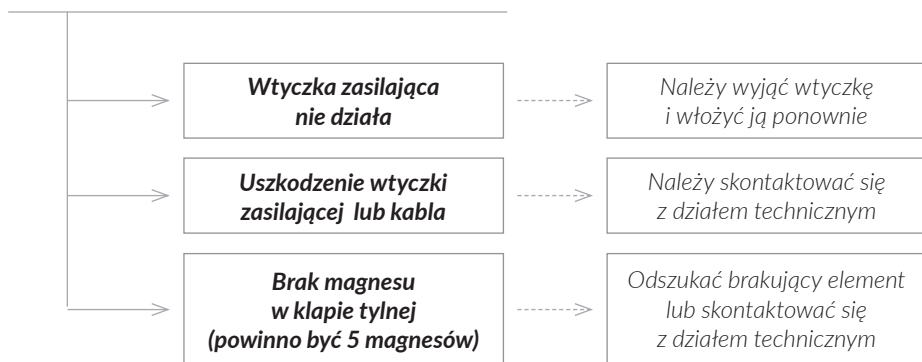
Wtyczka zasilająca nie działa

Należy wyjąć wtyczkę i włożyć ją ponownie

Uszkodzenie wtyczki zasilającej lub kabla

Należy skontaktować się z działem technicznym

Brak magnesu w klapie tylnej (powinno być 5 magnesów)

Odszukać brakujący element lub skontaktować się z działem technicznym